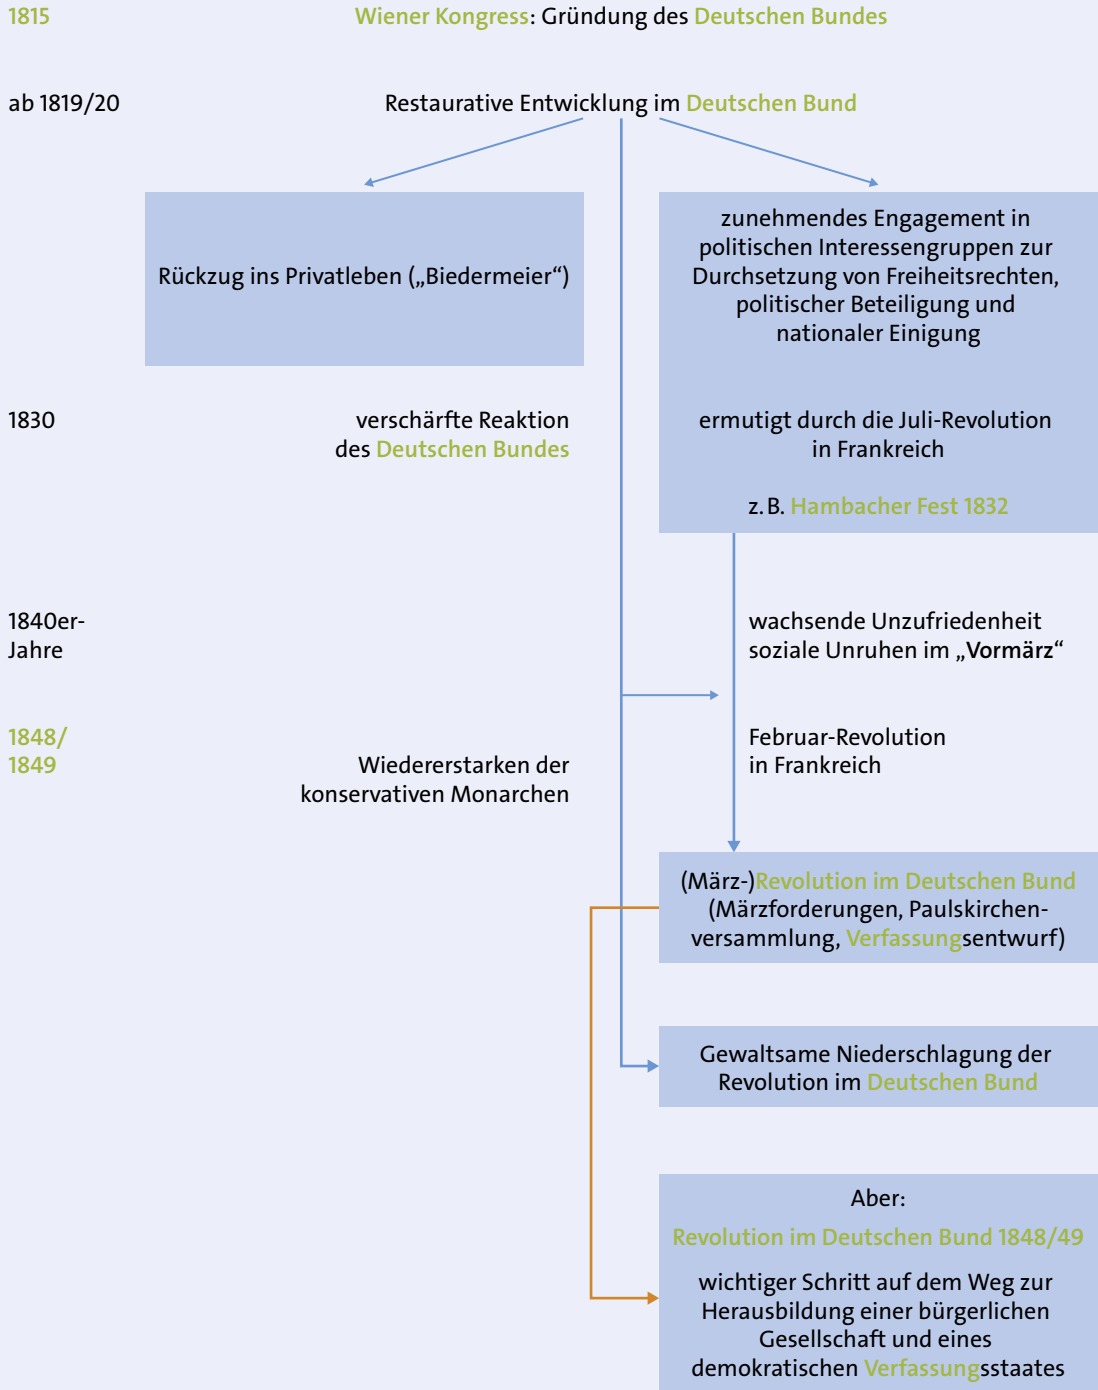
1815

Wiener Kongress: Gründung des Deutschen Bundes

ab 1819/20

Restaurative Entwicklung im Deutschen Bund

Rückzug ins Privatleben („Biedermeier“)

zunehmendes Engagement in politischen Interessengruppen zur Durchsetzung von Freiheitsrechten, politischer Beteiligung und nationaler Einigung

1830

verschärfte Reaktion des Deutschen Bundes

ermutigt durch die Juli-Revolution in Frankreich

z. B. Hambacher Fest 1832

1840er-Jahre

wachsende Unzufriedenheit
soziale Unruhen im „Vormärz“

1848/
1849

Wiedererstarken der konservativen Monarchen

Februar-Revolution in Frankreich

(März-)Revolution im Deutschen Bund (Märzforderungen, Paulskirchenversammlung, Verfassungsentwurf)

Gewaltsame Niederschlagung der Revolution im Deutschen Bund

Aber:

Revolution im Deutschen Bund 1848/49

wichtiger Schritt auf dem Weg zur Herausbildung einer bürgerlichen Gesellschaft und eines demokratischen Verfassungsstaates